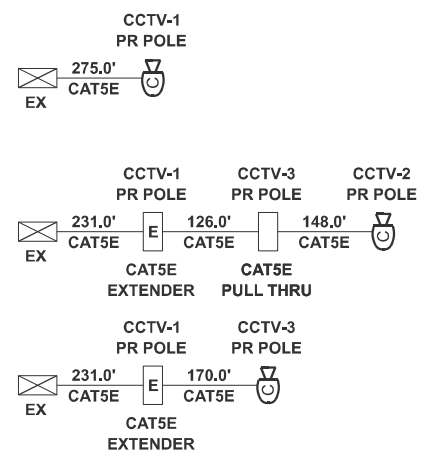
CCTV-1
PR POLE

275.0'
CAT5E

EX

CCTV-1
PR POLE

CCTV-3
PR POLE

CCTV-2
PR POLE

231.0'
CAT5E

E

126.0'
CAT5E

148.0'
CAT5E

EX

CAT5E
EXTENDER

CAT5E
PULL THRU

CCTV-1
PR POLE

CCTV-3
PR POLE

231.0'
CAT5E

E

170.0'
CAT5E

EX

CAT5E
EXTENDER